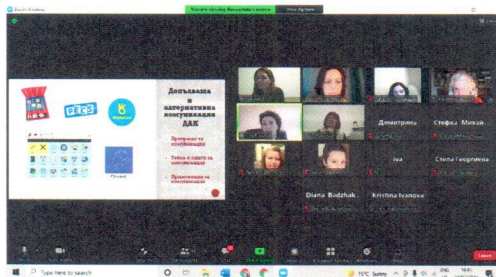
Zoom Meeting

Виждате екрана на Васалина в екрана

Спри споделяне

PECS

Допълваща и алтернативна комуникация ДАК

Програми за комуникация

Табла и книги за комуникация

Приложения за комуникация

Димитрина

Стефка Михай...

Iva

Стела Георгиева

Diana Badzhak...

Kristina Ivanova

Type here to search

11°C Sunny

ENG

Leave